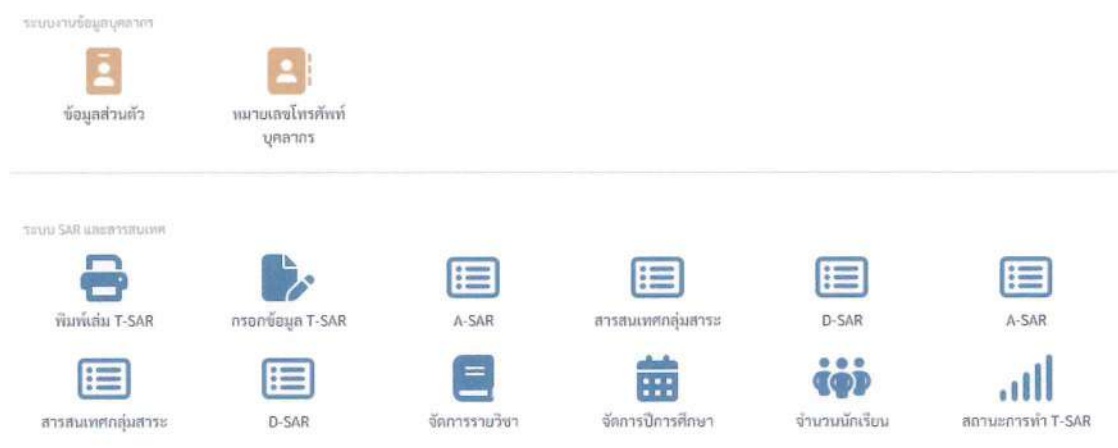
ระบบงานข้อมูลบุคลากร

ข้อมูลส่วนตัว

หมายเลขโทรศัพท์บุคลากร

ระบบ SAR และสารสนเทศ

พิมพ์เล่ม T-SAR

กรอกข้อมูล T-SAR

A-SAR

สารสนเทศกลุ่มสาระ

D-SAR

A-SAR

สารสนเทศกลุ่มสาระ

D-SAR

จัดการรายวิชา

จัดการปีการศึกษา

จำนวนนักเรียน

สถานะการทำ T-SAR